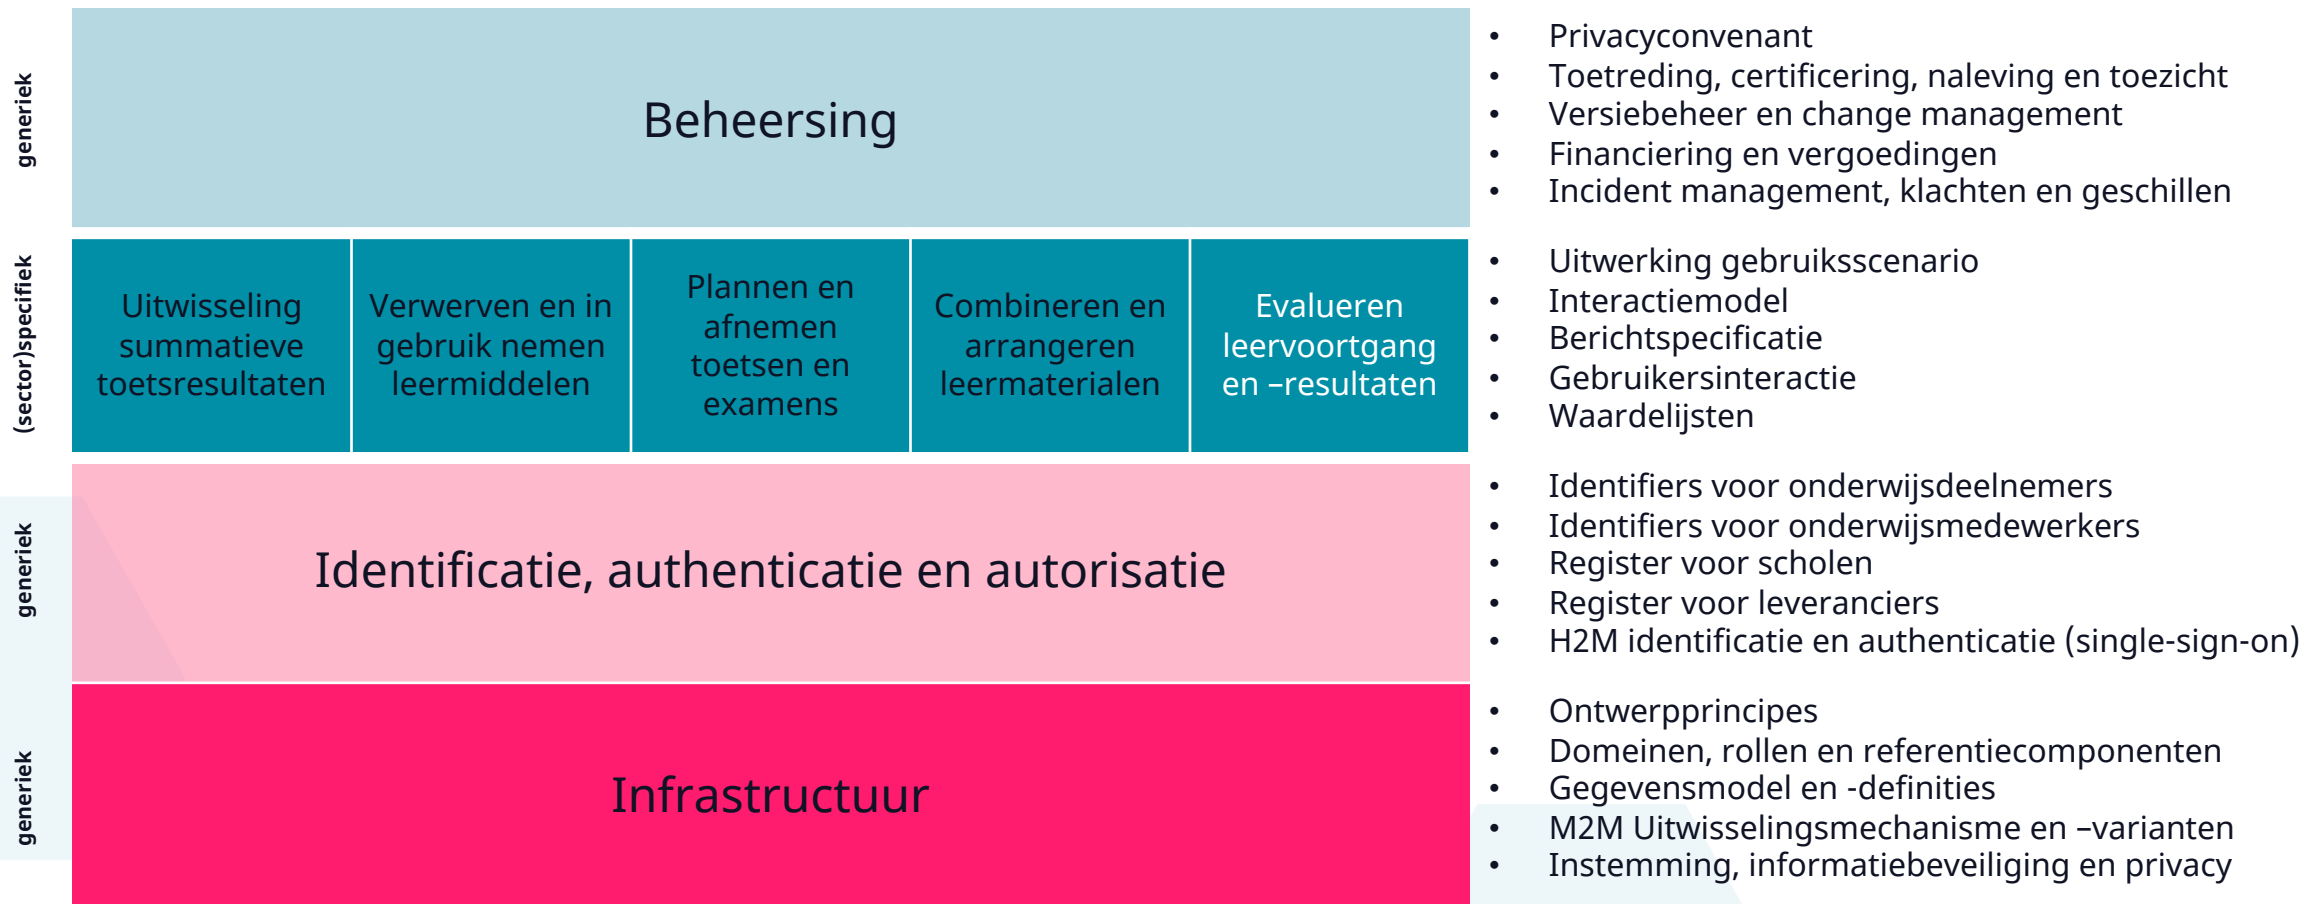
generiek

Beheersing

- Privacyconvenant
- Toetreding, certificering, naleving en toezicht
- Versiebeheer en change management
- Financiering en vergoedingen
- Incident management, klachten en geschillen

(sector)specifiek

Uitwisseling summatieve toetsresultaten

Verwerven en in gebruik nemen leermiddelen

Plannen en afnemen toetsen en examens

Combineren en arrangeren leermaterialen

Evalueren leervoortgang en –resultaten

- Uitwerking gebruiksscenario
- Interactiemodel
- Berichtspecificatie
- Gebruikersinteractie
- Waardelijsten

generiek

Identificatie, authenticatie en autorisatie

- Identifiers voor onderwijsdeelnemers
- Identifiers voor onderwijsmedewerkers
- Register voor scholen
- Register voor leveranciers
- H2M identificatie en authenticatie (single-sign-on)

generiek

Infrastructuur

- Ontwerpprincipes
- Domeinen, rollen en referentiecomponenten
- Gegevensmodel en -definities
- M2M Uitwisselingsmechanisme en –varianten
- Instemming, informatiebeveiliging en privacy